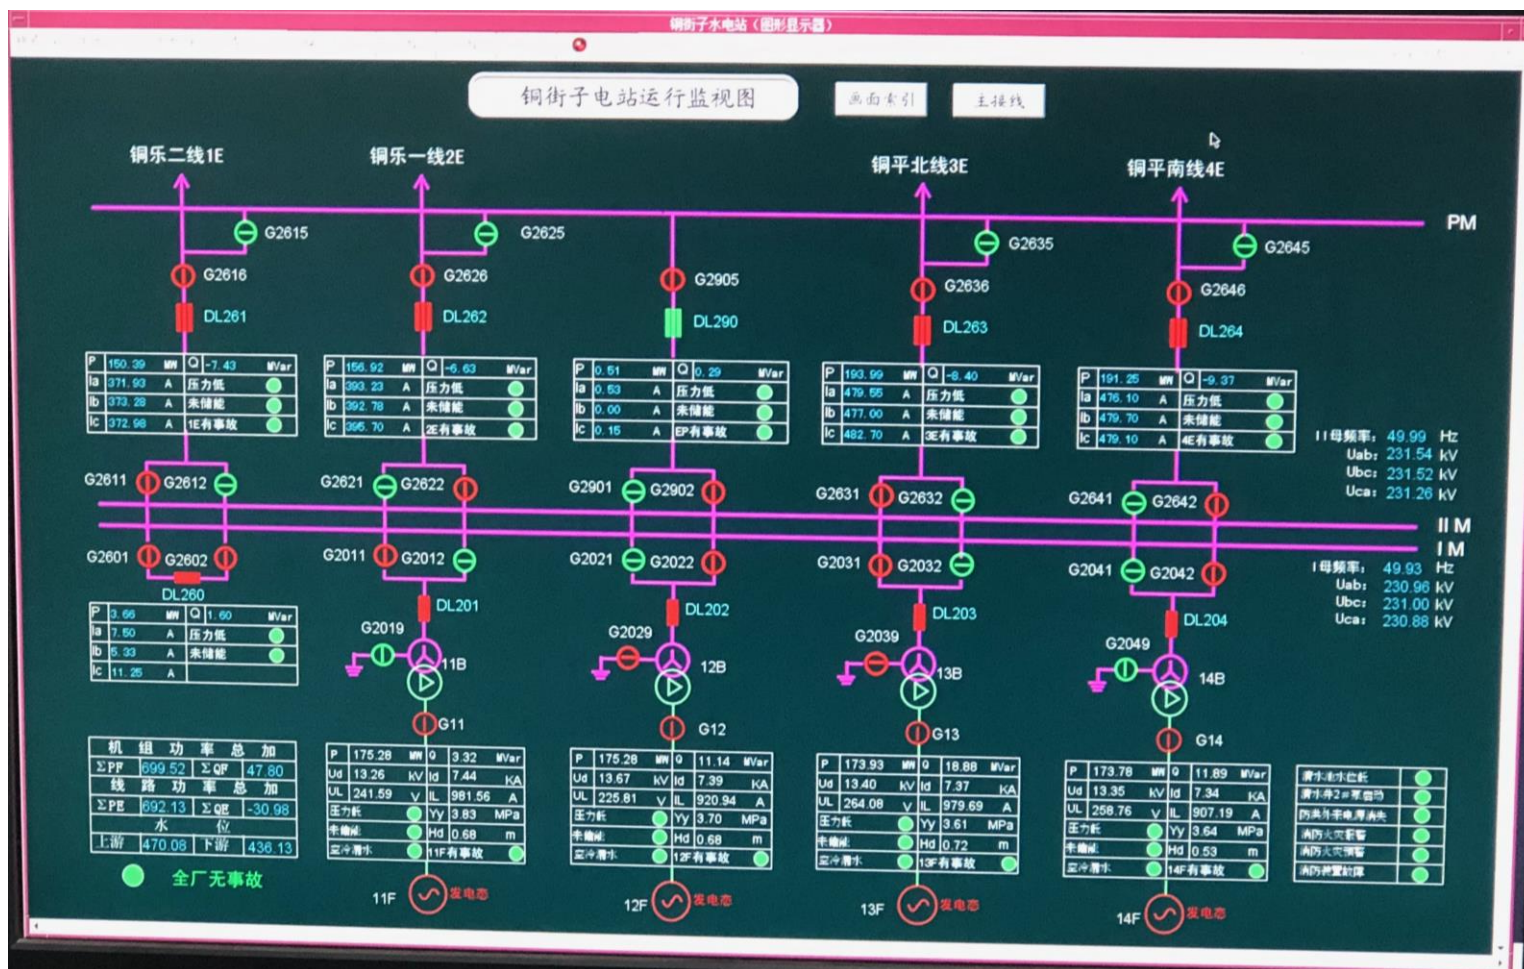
铜街子水电站（图形显示器）

铜街子电站运行监视图

画面索引

主接线

铜乐二线1E

铜乐一线2E

铜平北线3E

铜平南线4E

PM

G2615 G2625 G2635 G2645

G2616 G2626 G2905 G2636 G2646

DL261 DL262 DL290 DL263 DL264

| P | 150.39 | MW | Q | -7.43 | MVar |
|---|---|---|---|---|---|
| Ia | 371.93 | A | 压力低 | | |
| Ib | 373.28 | A | 未储能 | | |
| Ic | 372.98 | A | 1E有事故 | | |

| P | 156.92 | MW | Q | -6.63 | MVar |
|---|---|---|---|---|---|
| Ia | 393.23 | A | 压力低 | | |
| Ib | 392.78 | A | 未储能 | | |
| Ic | 395.70 | A | 2E有事故 | | |

| P | 0.51 | MW | Q | 0.29 | MVar |
|---|---|---|---|---|---|
| Ia | 0.53 | A | 压力低 | | |
| Ib | 0.00 | A | 未储能 | | |
| Ic | 0.15 | A | EP有事故 | | |

| P | 193.99 | MW | Q | -8.40 | MVar |
|---|---|---|---|---|---|
| Ia | 479.55 | A | 压力低 | | |
| Ib | 477.00 | A | 未储能 | | |
| Ic | 482.70 | A | 3E有事故 | | |

| P | 191.25 | MW | Q | -9.37 | MVar |
|---|---|---|---|---|---|
| Ia | 476.10 | A | 压力低 | | |
| Ib | 479.70 | A | 未储能 | | |
| Ic | 479.10 | A | 4E有事故 | | |

II母频率: 49.99 Hz
Uab: 231.54 kV
Ubc: 231.52 kV
Uca: 231.26 kV

G2611 G2612 G2621 G2622 G2901 G2902 G2631 G2632 G2641 G2642

II M

I M

G2601 G2602 G2011 G2012 G2021 G2022 G2031 G2032 G2041 G2042

I母频率: 49.93 Hz
Uab: 230.96 kV
Ubc: 231.00 kV
Uca: 230.88 kV

DL260

| P | 3.66 | MW | Q | 1.60 | MVar |
|---|---|---|---|---|---|
| Ia | 7.50 | A | 压力低 | | |
| Ib | 5.33 | A | 未储能 | | |
| Ic | 11.25 | A | | | |

DL201 DL202 DL203 DL204

G2019 G2029 G2039 G2049

11B 12B 13B 14B

G11 G12 G13 G14

| 机组功率总加 | | | |
|---|---|---|---|
| ΣPF | 699.52 | ΣQF | 47.80 |
| 线路功率总加 | | | |
| ΣPE | 692.13 | ΣQE | -30.98 |
| 水位 | | | |
| 上游 | 470.08 | 下游 | 436.13 |

全厂无事故

| P | 175.28 | MW | Q | 3.32 | MVar |
|---|---|---|---|---|---|
| Ud | 13.26 | kV | Id | 7.44 | KA |
| UL | 241.59 | V | IL | 981.56 | A |
| 压力低 | | | Yy | 3.83 | MPa |
| 未储能 | | | Hd | 0.68 | m |
| 空冷水 | | | 11F有事故 | | |

| P | 175.28 | MW | Q | 11.14 | MVar |
|---|---|---|---|---|---|
| Ud | 13.67 | kV | Id | 7.39 | KA |
| UL | 225.81 | V | IL | 920.94 | A |
| 压力低 | | | Yy | 3.70 | MPa |
| 未储能 | | | Hd | 0.68 | m |
| 空冷水 | | | 12F有事故 | | |

| P | 173.93 | MW | Q | 18.88 | MVar |
|---|---|---|---|---|---|
| Ud | 13.40 | kV | Id | 7.37 | KA |
| UL | 264.08 | V | IL | 979.69 | A |
| 压力低 | | | Yy | 3.61 | MPa |
| 未储能 | | | Hd | 0.72 | m |
| 空冷水 | | | 13F有事故 | | |

| P | 173.78 | MW | Q | 11.89 | MVar |
|---|---|---|---|---|---|
| Ud | 13.35 | kV | Id | 7.34 | KA |
| UL | 258.76 | V | IL | 907.19 | A |
| 压力低 | | | Yy | 3.64 | MPa |
| 未储能 | | | Hd | 0.53 | m |
| 空冷水 | | | 14F有事故 | | |

渗水池水位低
渗水泵2#泵启动
防洪排水电源消失
消防火灾报警
消防火灾报警
消防装置故障

11F 发电态 12F 发电态 13F 发电态 14F 发电态